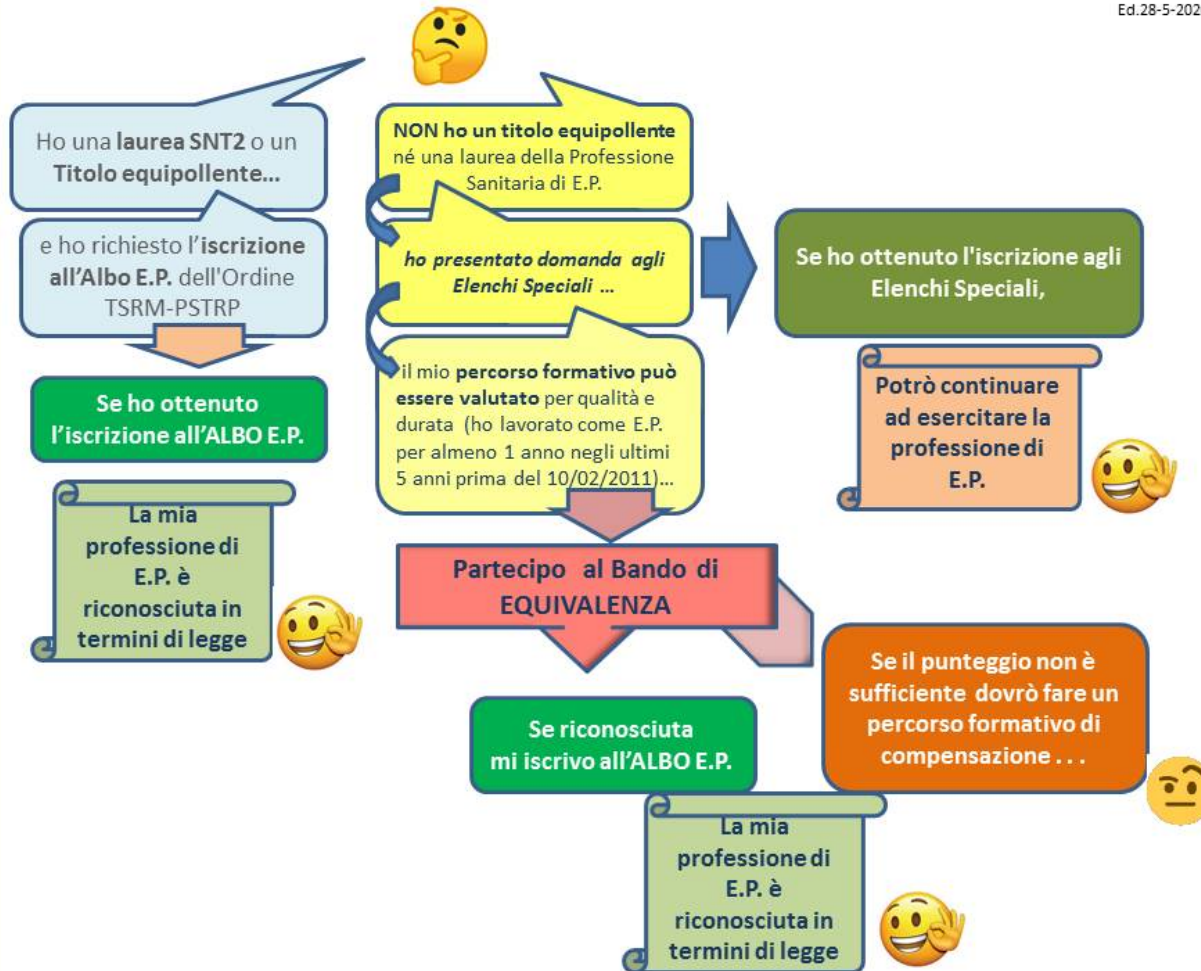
Ed.28-5-202

Ho una laurea SNT2 o un Titolo equipollente...

e ho richiesto l'iscrizione all'Albo E.P. dell'Ordine TSRM-PSTRP

Se ho ottenuto l'iscrizione all'ALBO E.P.

La mia professione di E.P. è riconosciuta in termini di legge

NON ho un titolo equipollente né una laurea della Professione Sanitaria di E.P.

ho presentato domanda agli Elenchi Speciali ...

il mio percorso formativo può essere valutato per qualità e durata (ho lavorato come E.P. per almeno 1 anno negli ultimi 5 anni prima del 10/02/2011)...

Se ho ottenuto l'iscrizione agli Elenchi Speciali,

Potrò continuare ad esercitare la professione di E.P.

Partecipo al Bando di EQUIVALENZA

Se il punteggio non è sufficiente dovrò fare un percorso formativo di compensazione . . .

Se riconosciuta mi iscrivo all'ALBO E.P.

La mia professione di E.P. è riconosciuta in termini di legge